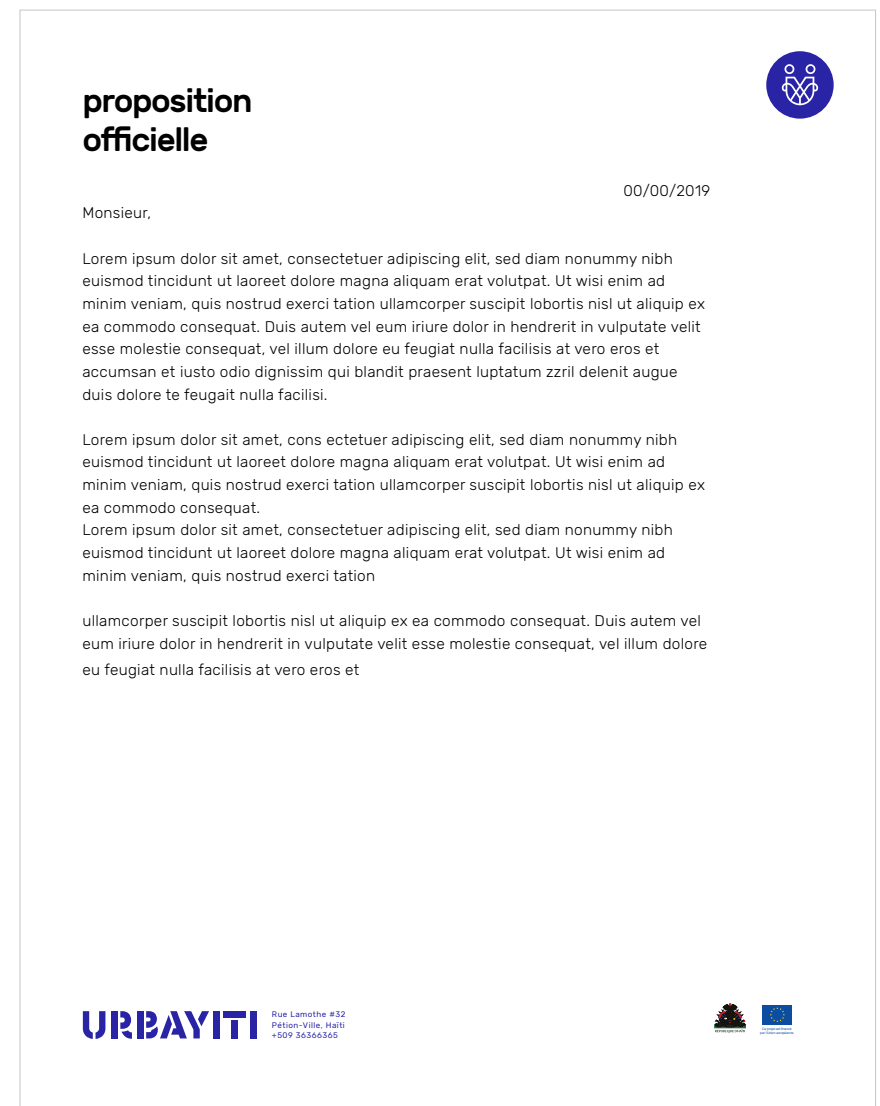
proposition
officielle

00/00/2019

Monsieur,

Lorem ipsum dolor sit amet, consectetuer adipiscing elit, sed diam nonummy nibh euismod tincidunt ut laoreet dolore magna aliquam erat volutpat. Ut wisi enim ad minim veniam, quis nostrud exerci tation ullamcorper suscipit lobortis nisl ut aliquip ex ea commodo consequat. Duis autem vel eum iriure dolor in hendrerit in vulputate velit esse molestie consequat, vel illum dolore eu feugiat nulla facilisis at vero eros et accumsan et iusto odio dignissim qui blandit praesent luptatum zzril delenit augue duis dolore te feugait nulla facilisi.

Lorem ipsum dolor sit amet, cons ectetuer adipiscing elit, sed diam nonummy nibh euismod tincidunt ut laoreet dolore magna aliquam erat volutpat. Ut wisi enim ad minim veniam, quis nostrud exerci tation ullamcorper suscipit lobortis nisl ut aliquip ex ea commodo consequat.
Lorem ipsum dolor sit amet, consectetuer adipiscing elit, sed diam nonummy nibh euismod tincidunt ut laoreet dolore magna aliquam erat volutpat. Ut wisi enim ad minim veniam, quis nostrud exerci tation

ullamcorper suscipit lobortis nisl ut aliquip ex ea commodo consequat. Duis autem vel eum iriure dolor in hendrerit in vulputate velit esse molestie consequat, vel illum dolore eu feugiat nulla facilisis at vero eros et

URBAYITI
Rue Lamothe #32
Pétion-Ville, Haïti
+509 36366365

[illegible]
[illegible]